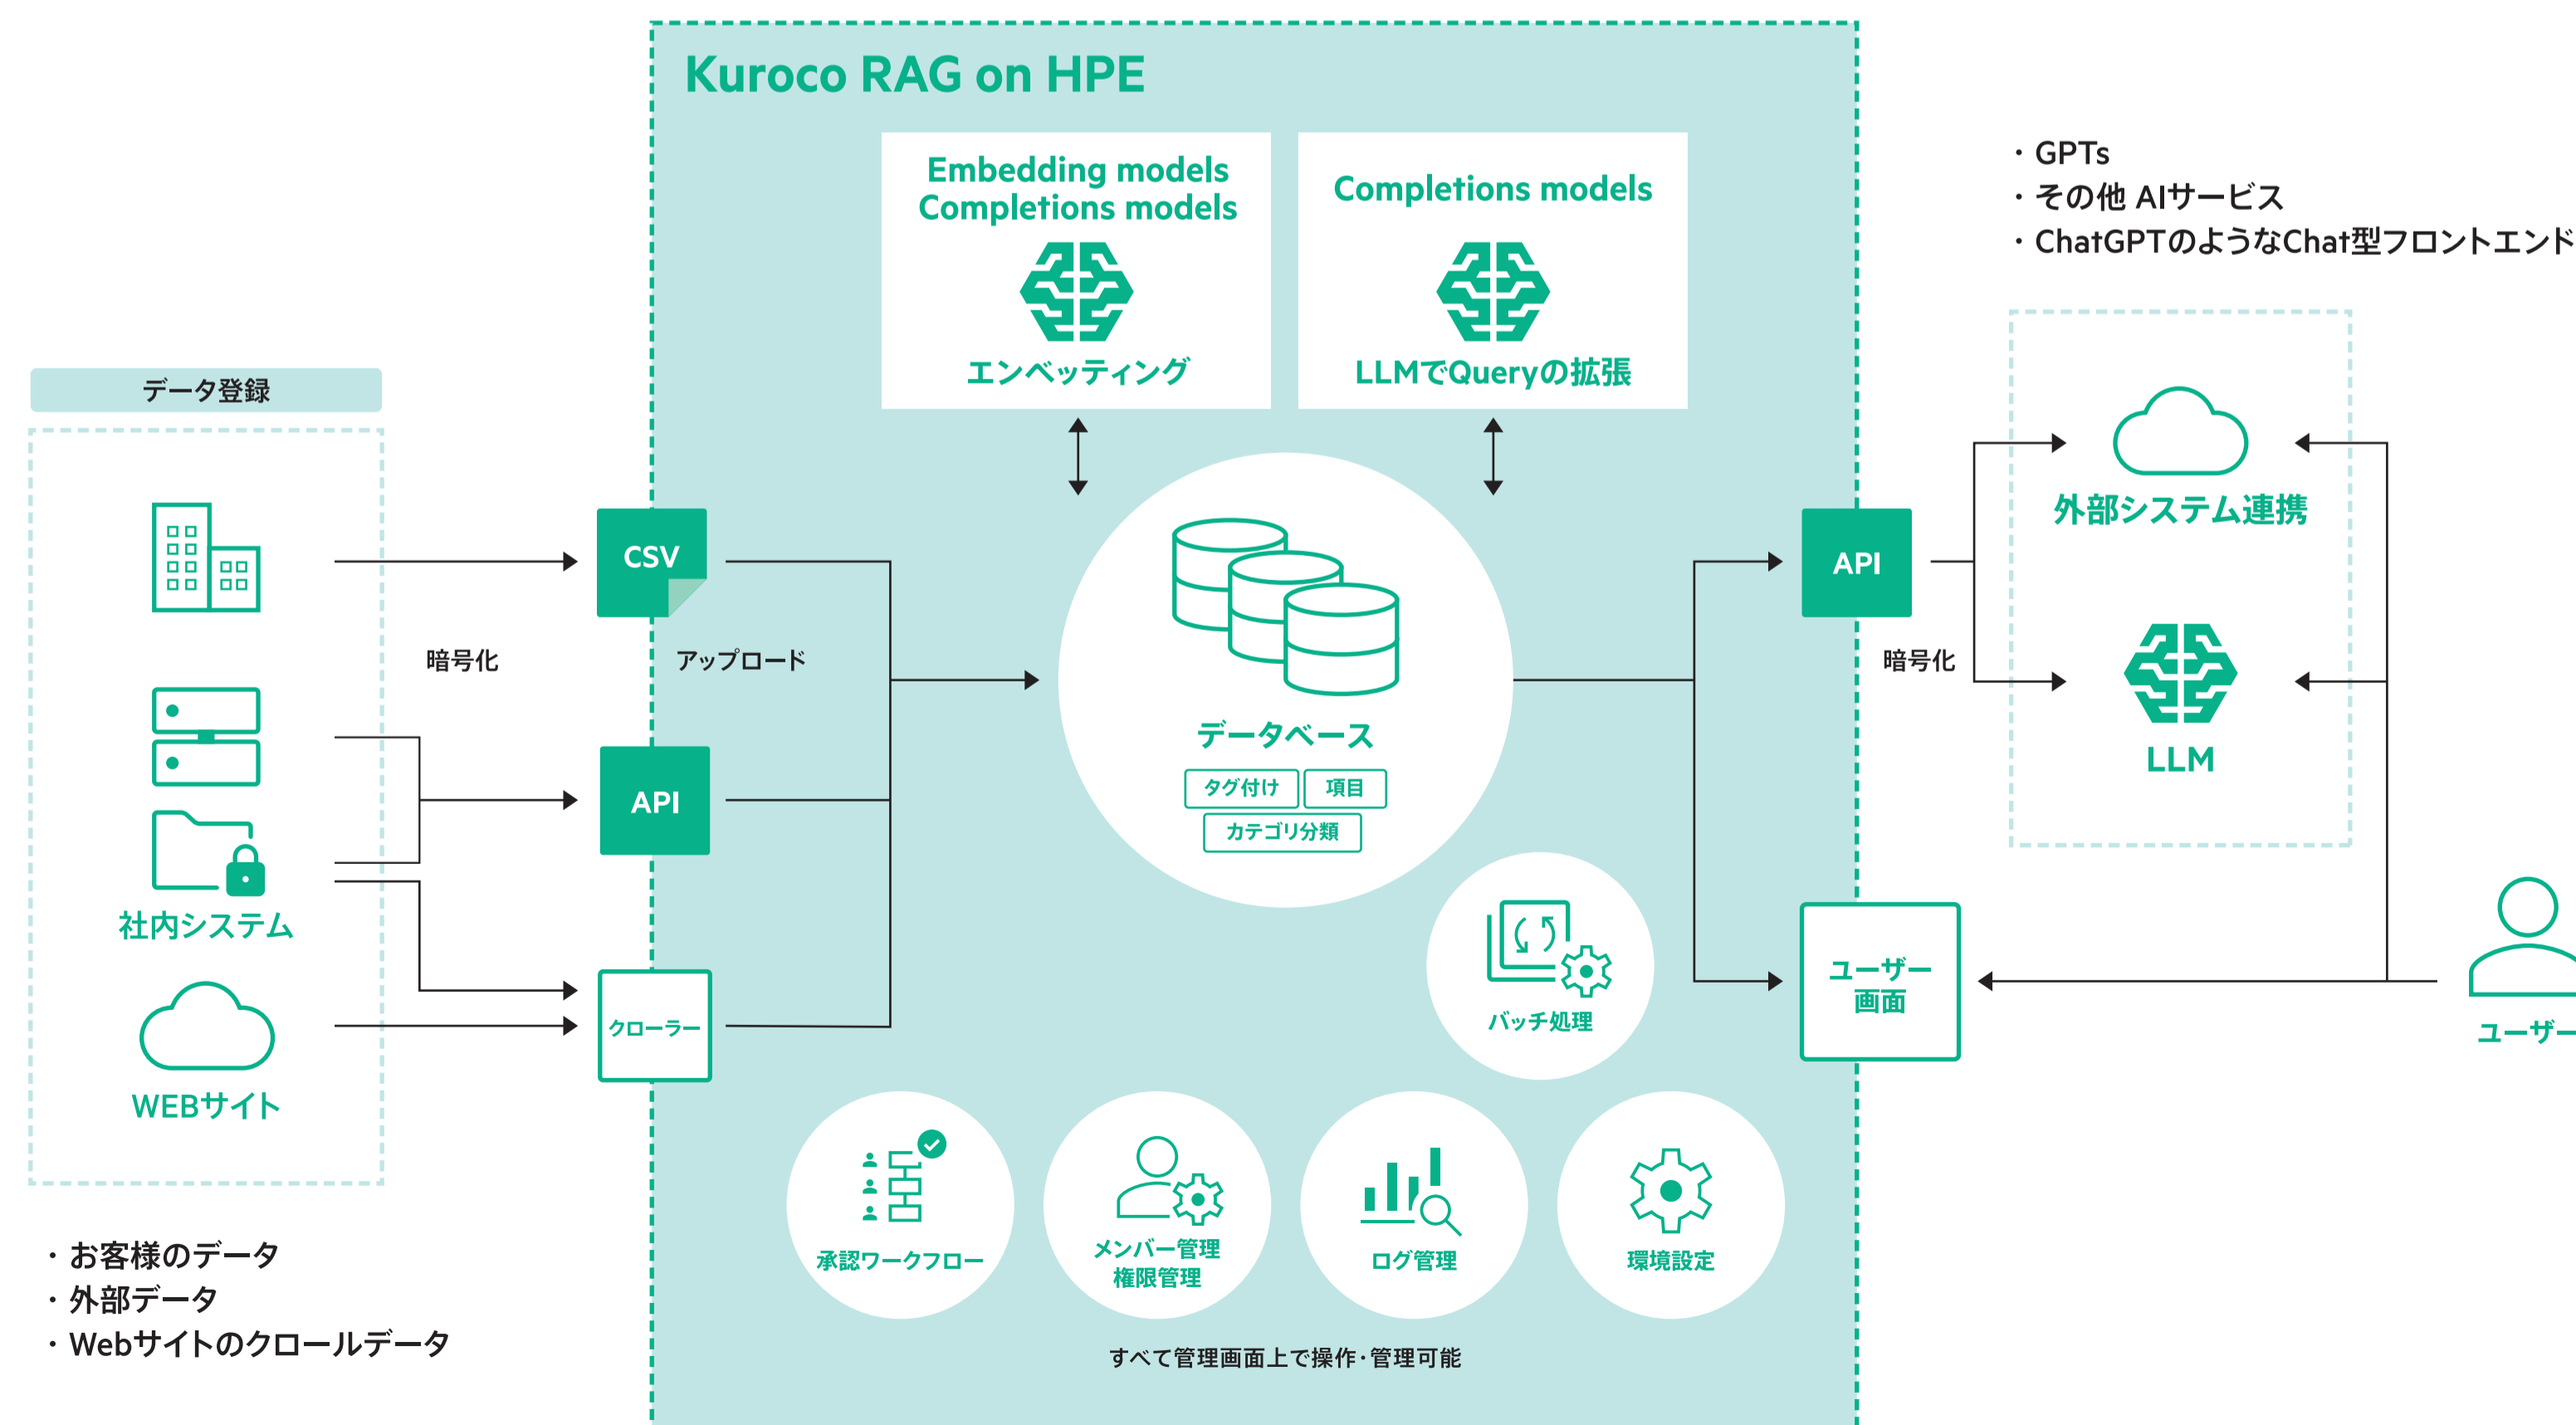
Kuroco RAG on HPE

Embedding models
Completions models
エンベッティング

Completions models
LLMでQueryの拡張

・GPTs
・その他 AIサービス
・ChatGPTのようなChat型フロントエンド

データ登録

社内システム

WEBサイト

暗号化

CSV

アップロード

API

クローラー

データベース

タグ付け
項目
カテゴリ分類

バッチ処理

API

暗号化

外部システム連携

LLM

ユーザー画面

ユーザー

承認ワークフロー

メンバー管理
権限管理

ログ管理

環境設定

すべて管理画面上で操作・管理可能

・お客様のデータ
・外部データ
・Webサイトのクロールデータ